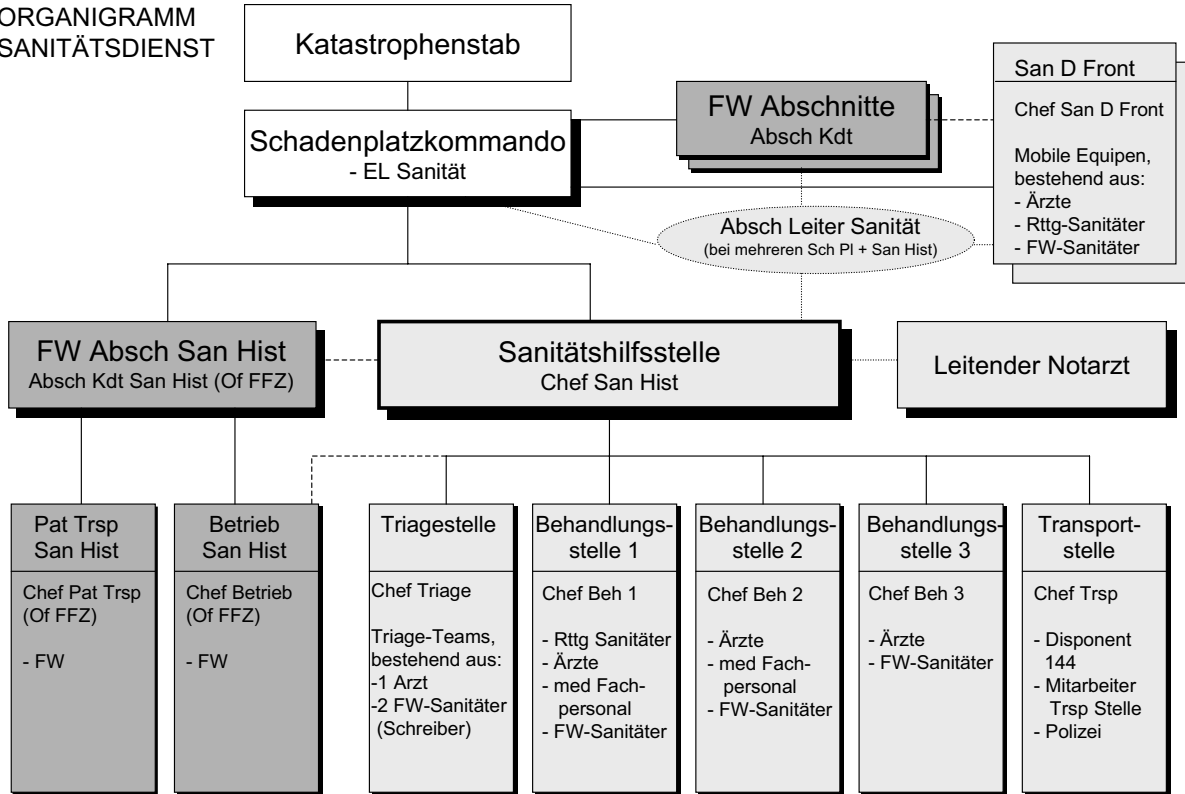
ORGANIGRAMM
SANITÄTSDIENST

Katastrophenstab

Schadenplatzkommando
- EL Sanität

FW Abschnitte
Absch Kdt

San D Front

Chef San D Front

Mobile Equipen, bestehend aus:
- Ärzte
- Rttg-Sanitäter
- FW-Sanitäter

Absch Leiter Sanität
(bei mehreren Sch Pl + San Hist)

FW Absch San Hist
Absch Kdt San Hist (Of FFZ)

Sanitätshilfsstelle
Chef San Hist

Leitender Notarzt

Pat Trsp
San Hist

Chef Pat Trsp (Of FFZ)

- FW

Betrieb
San Hist

Chef Betrieb (Of FFZ)

- FW

Triagestelle

Chef Triage

Triage-Teams, bestehend aus:
-1 Arzt
-2 FW-Sanitäter (Schreiber)

Behandlungsstelle 1

Chef Beh 1

- Rttg Sanitäter
- Ärzte
- med Fachpersonal
- FW-Sanitäter

Behandlungsstelle 2

Chef Beh 2

- Ärzte
- med Fachpersonal
- FW-Sanitäter

Behandlungsstelle 3

Chef Beh 3

- Ärzte
- FW-Sanitäter

Transportstelle

Chef Trsp

- Disponent 144
- Mitarbeiter Trsp Stelle
- Polizei